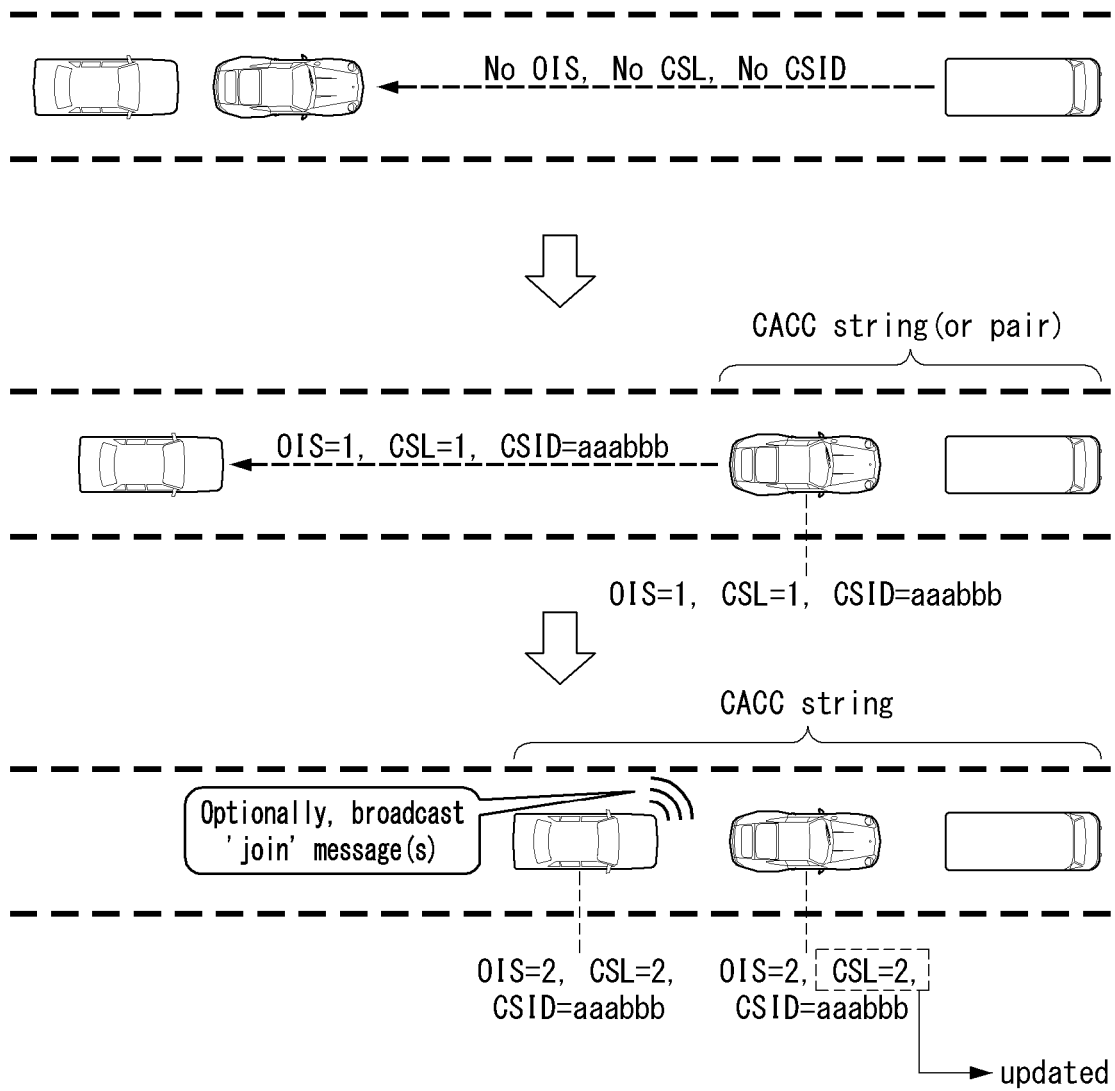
No OIS, No CSL, No CSID

CACC string(or pair)

OIS=1, CSL=1, CSID=aaabbb

OIS=1, CSL=1, CSID=aaabbb

CACC string

Optionally, broadcast 'join' message(s)

OIS=2, CSL=2, CSID=aaabbb

OIS=2, CSL=2, CSID=aaabbb

updated